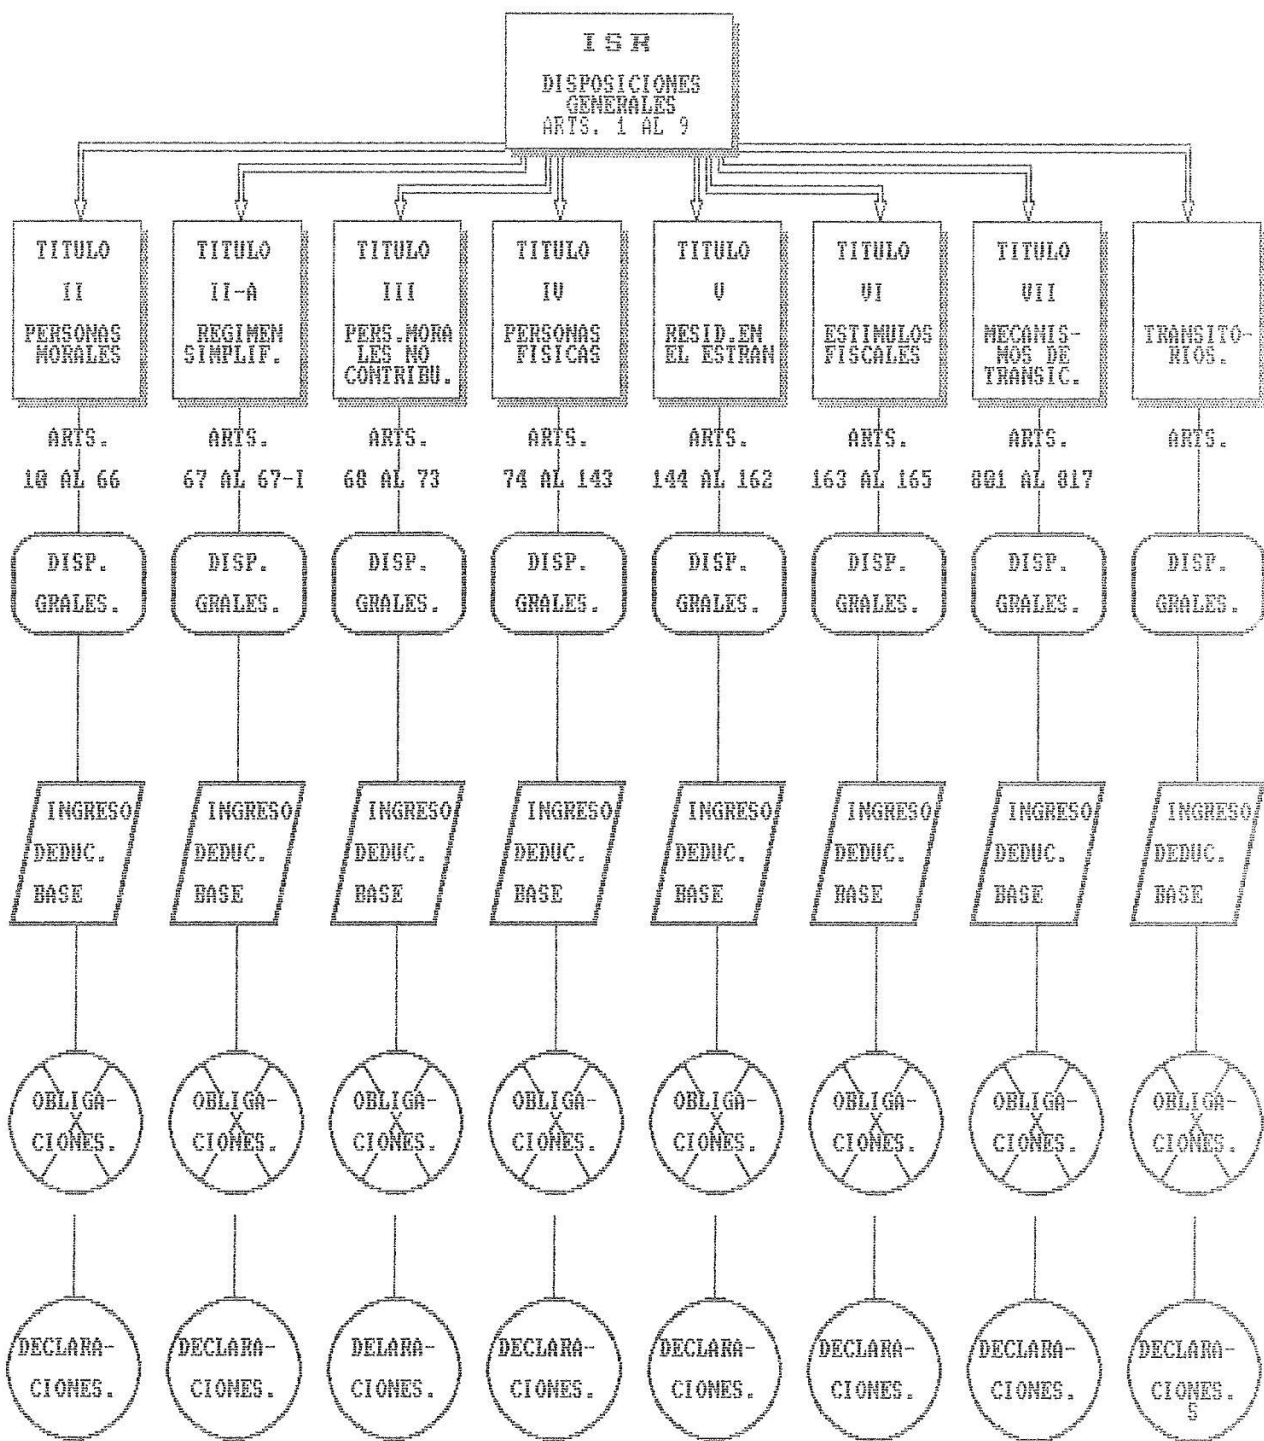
ISR
DISPOSICIONES GENERALES
ARTS. 1 AL 9

TITULO II
PERSONAS MORALES
ARTS.
10 AL 66
DISP. GRALES.
INGRESO
DEDUC.
BASE
OBLIGA-CIONES.
X
DECLARA-CIONES.

TITULO II-A
REGIMEN SIMPLIF.
ARTS.
67 AL 67-I
DISP. GRALES.
INGRESO
DEDUC.
BASE
OBLIGA-CIONES.
X
DECLARA-CIONES.

TITULO III
PERS.MORALES NO CONTRIBU.
ARTS.
68 AL 73
DISP. GRALES.
INGRESO
DEDUC.
BASE
OBLIGA-CIONES.
X
DELARA-CIONES.

TITULO IV
PERSONAS FISICAS
ARTS.
74 AL 143
DISP. GRALES.
INGRESO
DEDUC.
BASE
OBLIGA-CIONES.
X
DECLARA-CIONES.

TITULO V
RESID.EN EL ESTRAN
ARTS.
144 AL 162
DISP. GRALES.
INGRESO
DEDUC.
BASE
OBLIGA-CIONES.
X
DECLARA-CIONES.

TITULO VI
ESTIMULOS FISCALES
ARTS.
163 AL 165
DISP. GRALES.
INGRESO
DEDUC.
BASE
OBLIGA-CIONES.
X
DECLARA-CIONES.

TITULO VII
MECANIS-MOS DE TRANSIC.
ARTS.
801 AL 817
DISP. GRALES.
INGRESO
DEDUC.
BASE
OBLIGA-CIONES.
X
DECLARA-CIONES.

TRANSITO-RIOS.
ARTS.
DISP. GRALES.
INGRESO
DEDUC.
BASE
OBLIGA-CIONES.
X
DECLARA-CIONES.

5